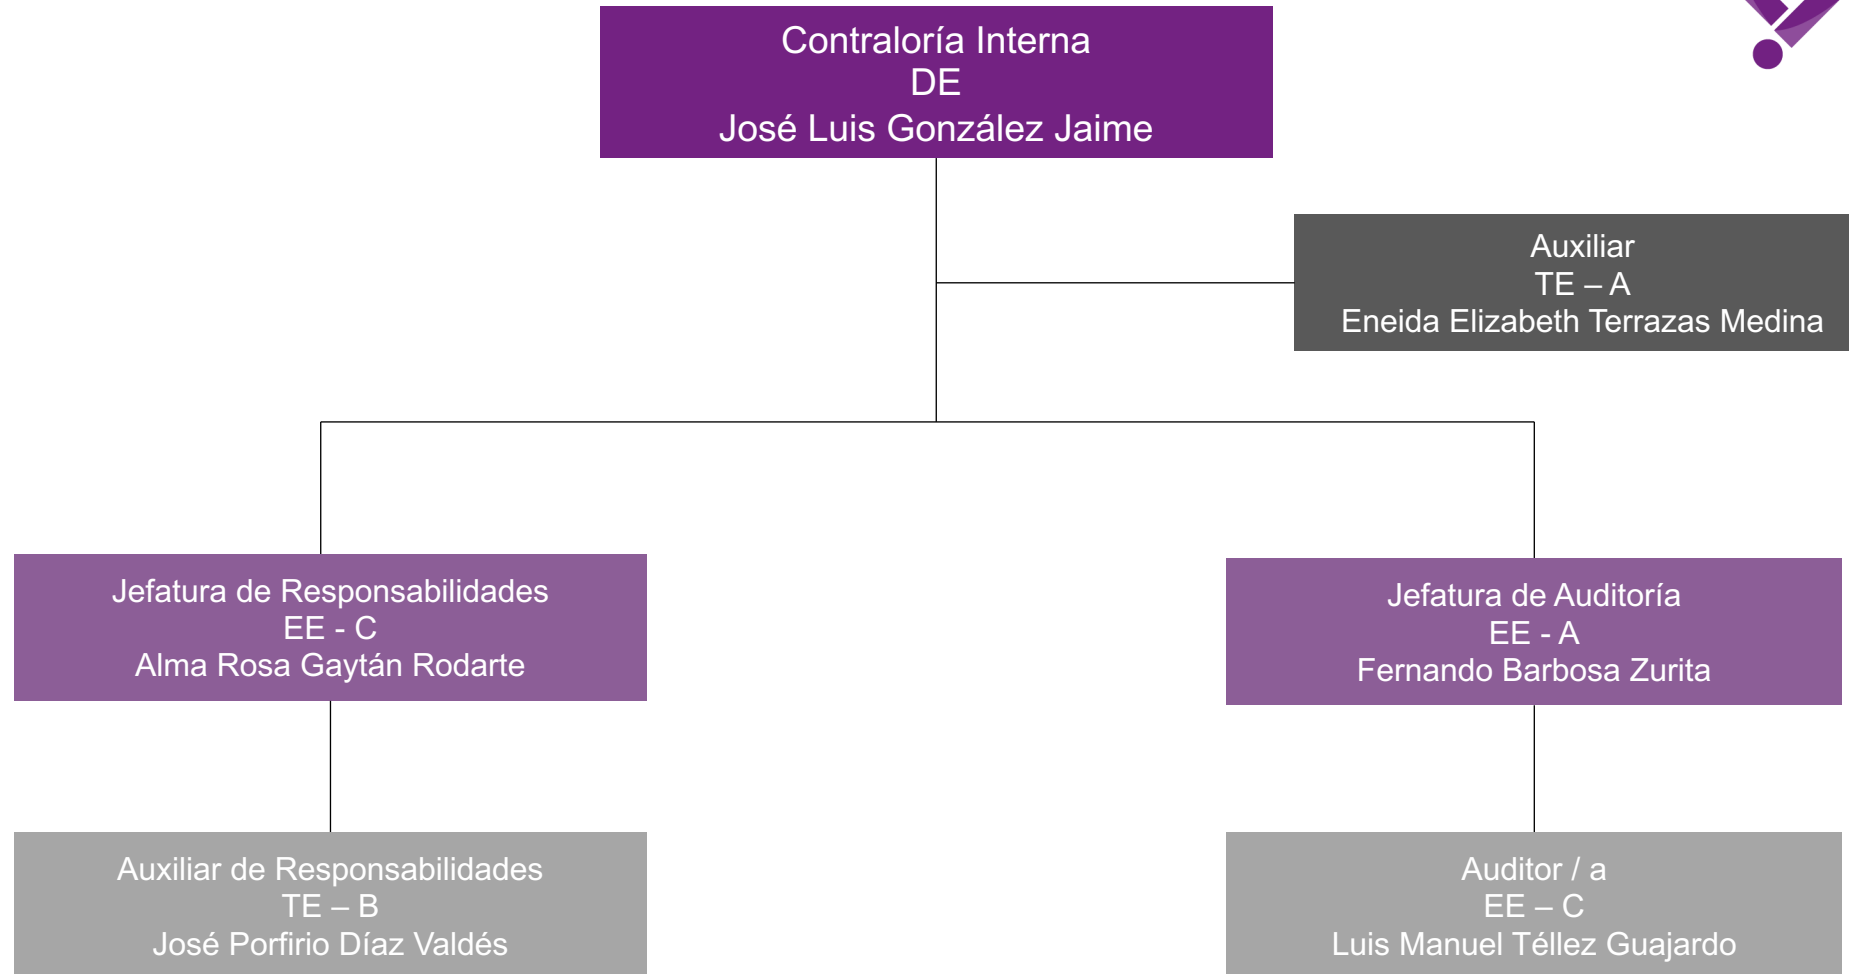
Contraloría Interna
DE
José Luis González Jaime

Auxiliar
TE – A
Eneida Elizabeth Terrazas Medina

Jefatura de Responsabilidades
EE - C
Alma Rosa Gaytán Rodarte

Jefatura de Auditoría
EE - A
Fernando Barbosa Zurita

Auxiliar de Responsabilidades
TE – B
José Porfirio Díaz Valdés

Auditor / a
EE – C
Luis Manuel Téllez Guajardo